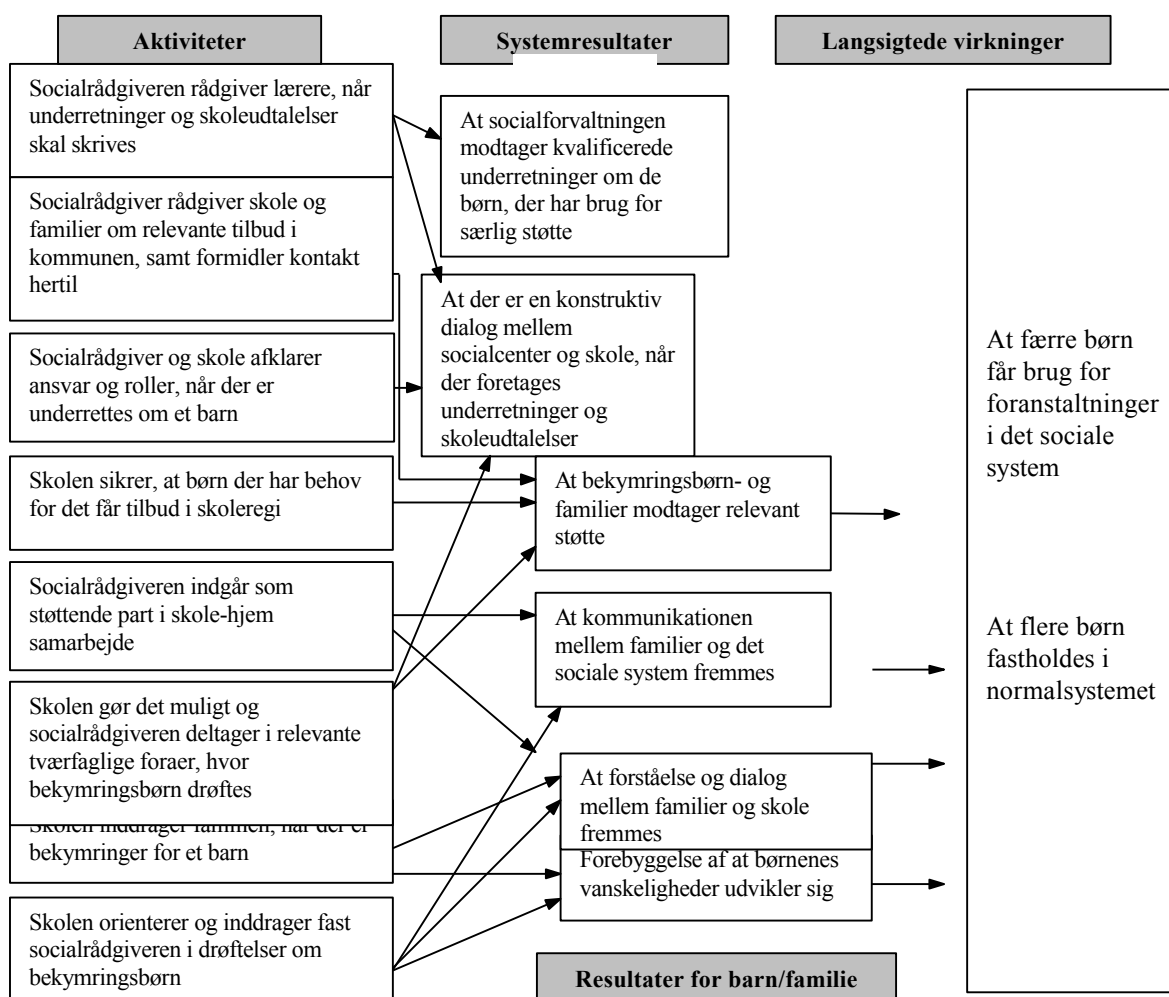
Aktiviteter

Systemresultater

Langsigtede virkninger

Socialrådgiveren rådgiver lærere, når underretninger og skoleudtalelser skal skrives

Socialrådgiver rådgiver skole og familier om relevante tilbud i kommunen, samt formidler kontakt hertil

Socialrådgiver og skole afklarer ansvar og roller, når der er underrettes om et barn

Skolen sikrer, at børn der har behov for det får tilbud i skoleregi

Socialrådgiveren indgår som støttende part i skole-hjem samarbejde

Skolen gør det muligt og socialrådgiveren deltager i relevante tværfaglige foraer, hvor bekymringsbørn drøftes

Skolen inddrager familien, når der er bekymringer for et barn

Skolen orienterer og inddrager fast socialrådgiveren i drøftelser om bekymringsbørn

At socialforvaltningen modtager kvalificerede underretninger om de børn, der har brug for særlig støtte

At der er en konstruktiv dialog mellem socialcenter og skole, når der foretages underretninger og skoleudtalelser

At bekymringsbørn- og familier modtager relevant støtte

At kommunikationen mellem familier og det sociale system fremmes

At forståelse og dialog mellem familier og skole fremmes

Forebyggelse af at børnenes vanskeligheder udvikler sig

Resultater for barn/familie

At færre børn får brug for foranstaltninger i det sociale system

At flere børn fastholdes i normalsystemet